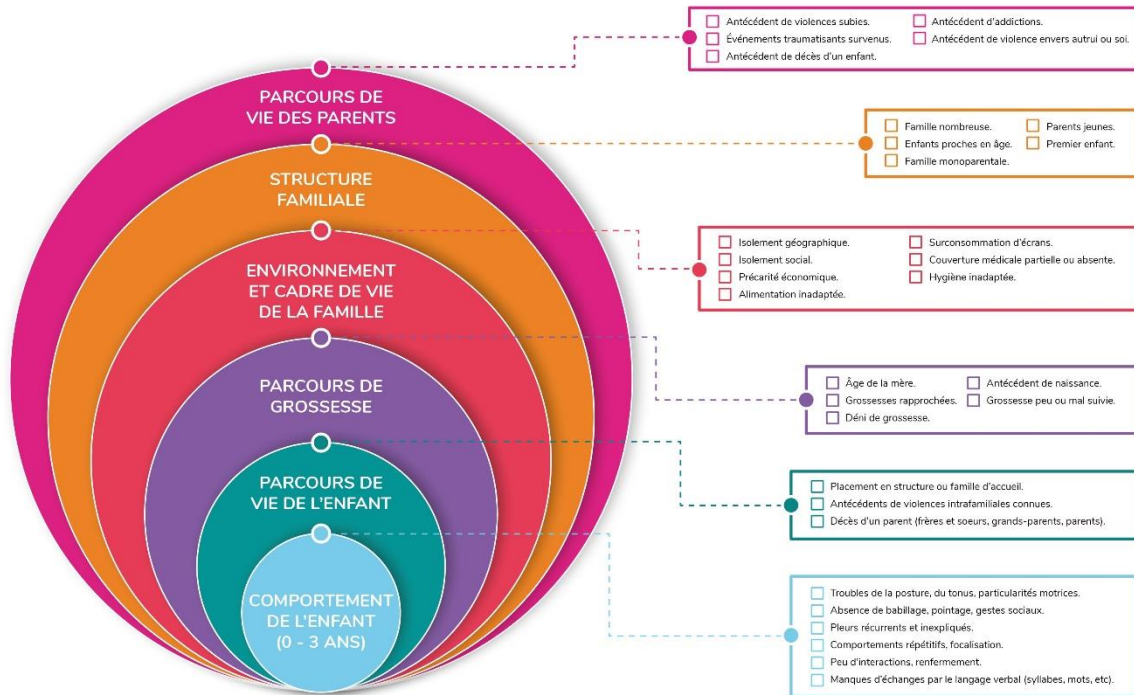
PARCOURS DE VIE DES PARENTS

Antécédent de violences subies.
Événements traumatisants survenus.
Antécédent de décès d'un enfant.
Antécédent d'addictions.
Antécédent de violence envers autrui ou soi.

STRUCTURE FAMILIALE

Famille nombreuse.
Enfants proches en âge.
Famille monoparentale.
Parents jeunes.
Premier enfant.

ENVIRONNEMENT ET CADRE DE VIE DE LA FAMILLE

Isolement géographique.
Isolement social.
Précarité économique.
Alimentation inadaptée.
Surconsommation d'écrans.
Couverture médicale partielle ou absente.
Hygiène inadaptée.

PARCOURS DE GROSSESSE

Âge de la mère.
Grossesses rapprochées.
Déni de grossesse.
Antécédent de naissance.
Grossesse peu ou mal suivie.

PARCOURS DE VIE DE L'ENFANT

Placement en structure ou famille d'accueil.
Antécédents de violences intrafamiliales connues.
Décès d'un parent (frères et soeurs, grands-parents, parents).

COMPORTEMENT DE L'ENFANT (0 - 3 ANS)

Troubles de la posture, du tonus, particularités motrices.
Absence de babillage, pointage, gestes sociaux.
Pleurs récurrents et inexpliqués.
Comportements répétitifs, focalisation.
Peu d'interactions, renfermement.
Manques d'échanges par le langage verbal (syllabes, mots, etc).